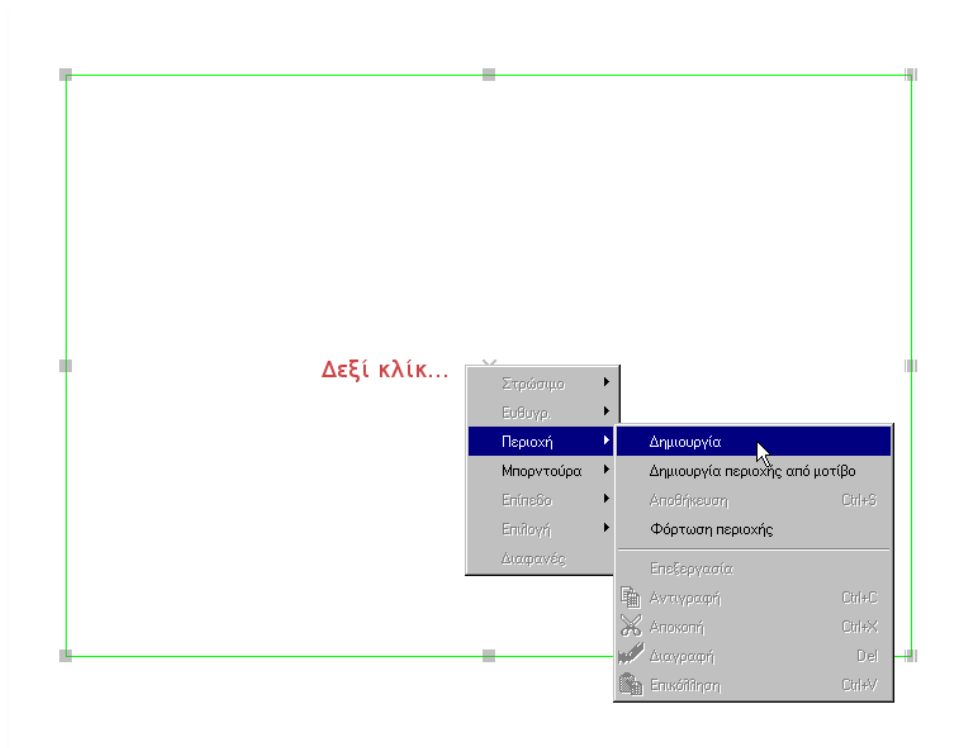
Δεξί κλίκ...

Στρώσιμο
Ευθυγρ.
Περιοχή
Μπορντούρα
Επίπεδο
Επιλογή
Διαφανές

Δημιουργία
Δημιουργία περιοχής από μοτίβο
Αποθήκευση Ctrl+S
Φόρτωση περιοχής
Επεξεργασία
Αντιγραφή Ctrl+C
Αποκοπή Ctrl+X
Διαγραφή Del
Επικόλληση Ctrl+V